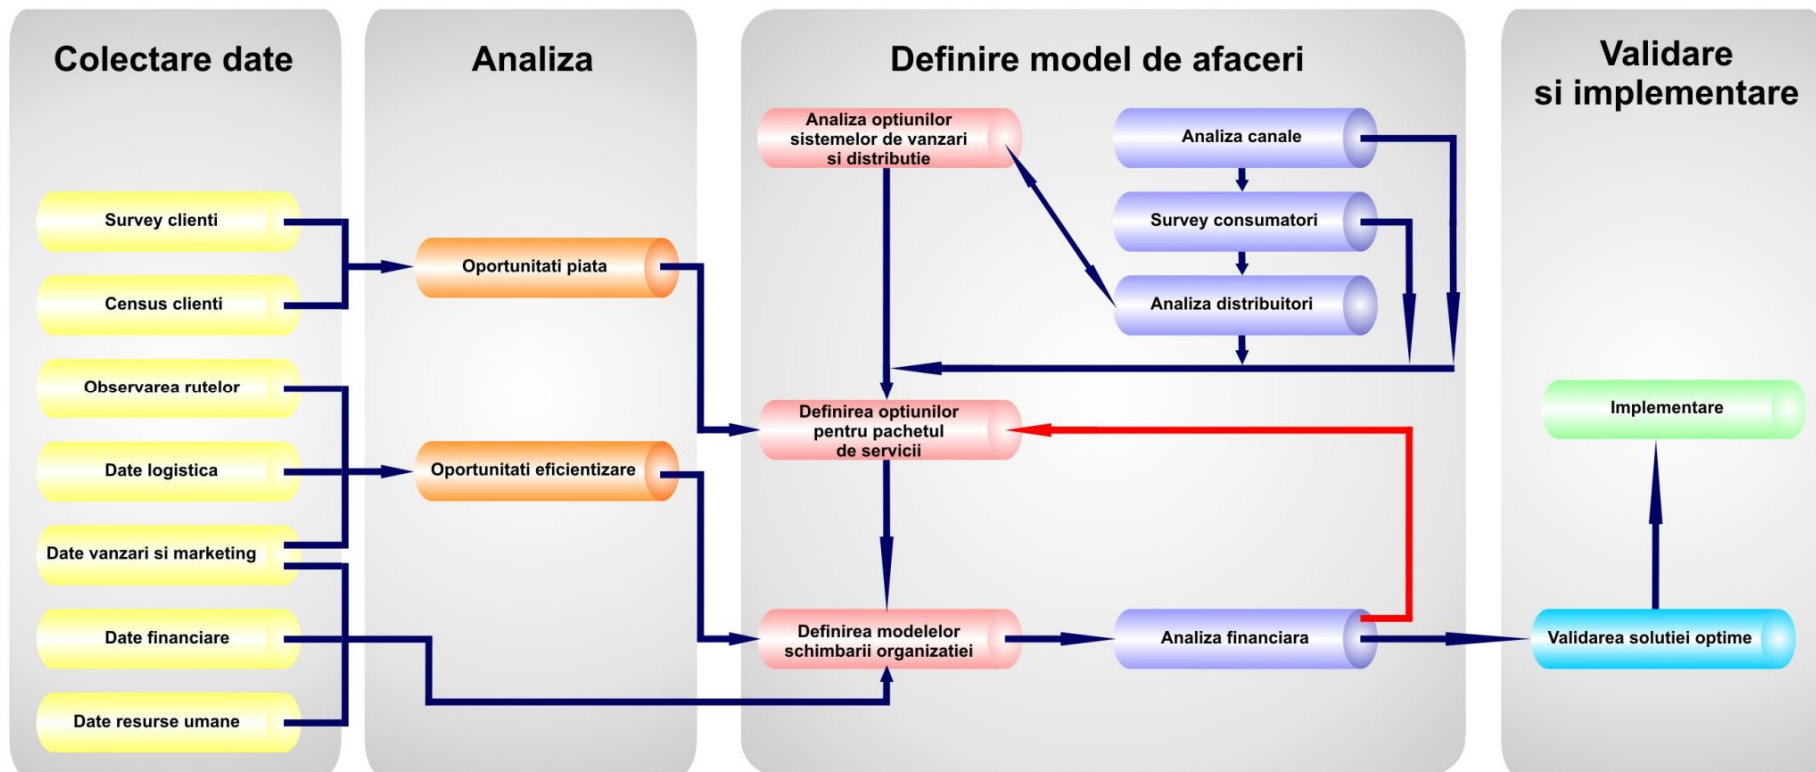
Colectare date

Survey clienti

Census clienti

Observarea rutelor

Date logistica

Date vanzari si marketing

Date financiare

Date resurse umane

Analiza

Oportunitati piata

Oportunitati eficientizare

Definire model de afaceri

Analiza optiunilor sistemelor de vanzari si distributie

Analiza canale

Survey consumatori

Analiza distribuitori

Definirea optiunilor pentru pachetul de servicii

Definirea modelelor schimbarii organizatiei

Analiza financiara

Validare si implementare

Implementare

Validarea solutiei optime